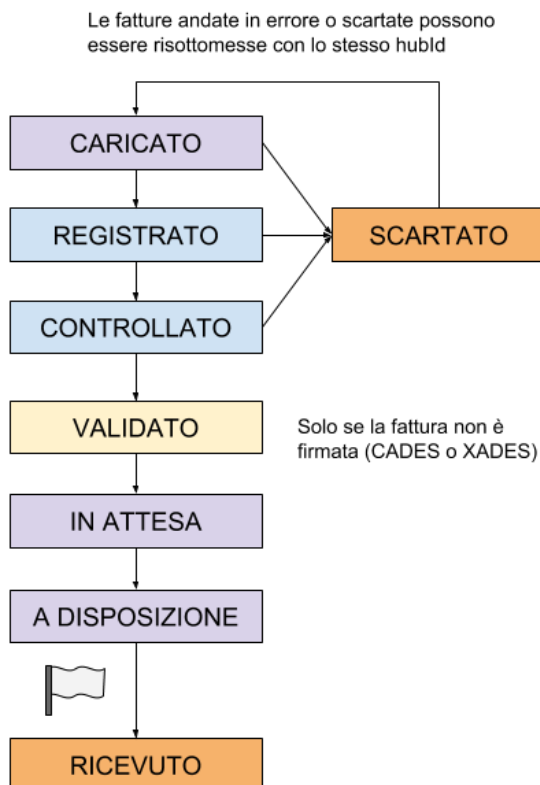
Le fatture andate in errore o scartate possono essere risottomesse con lo stesso hubId

CARICATO

REGISTRATO

SCARTATO

CONTROLLATO

VALIDATO

Solo se la fattura non è firmata (CADES o XADES)

IN ATTESA

A DISPOSIZIONE

RICEVUTO